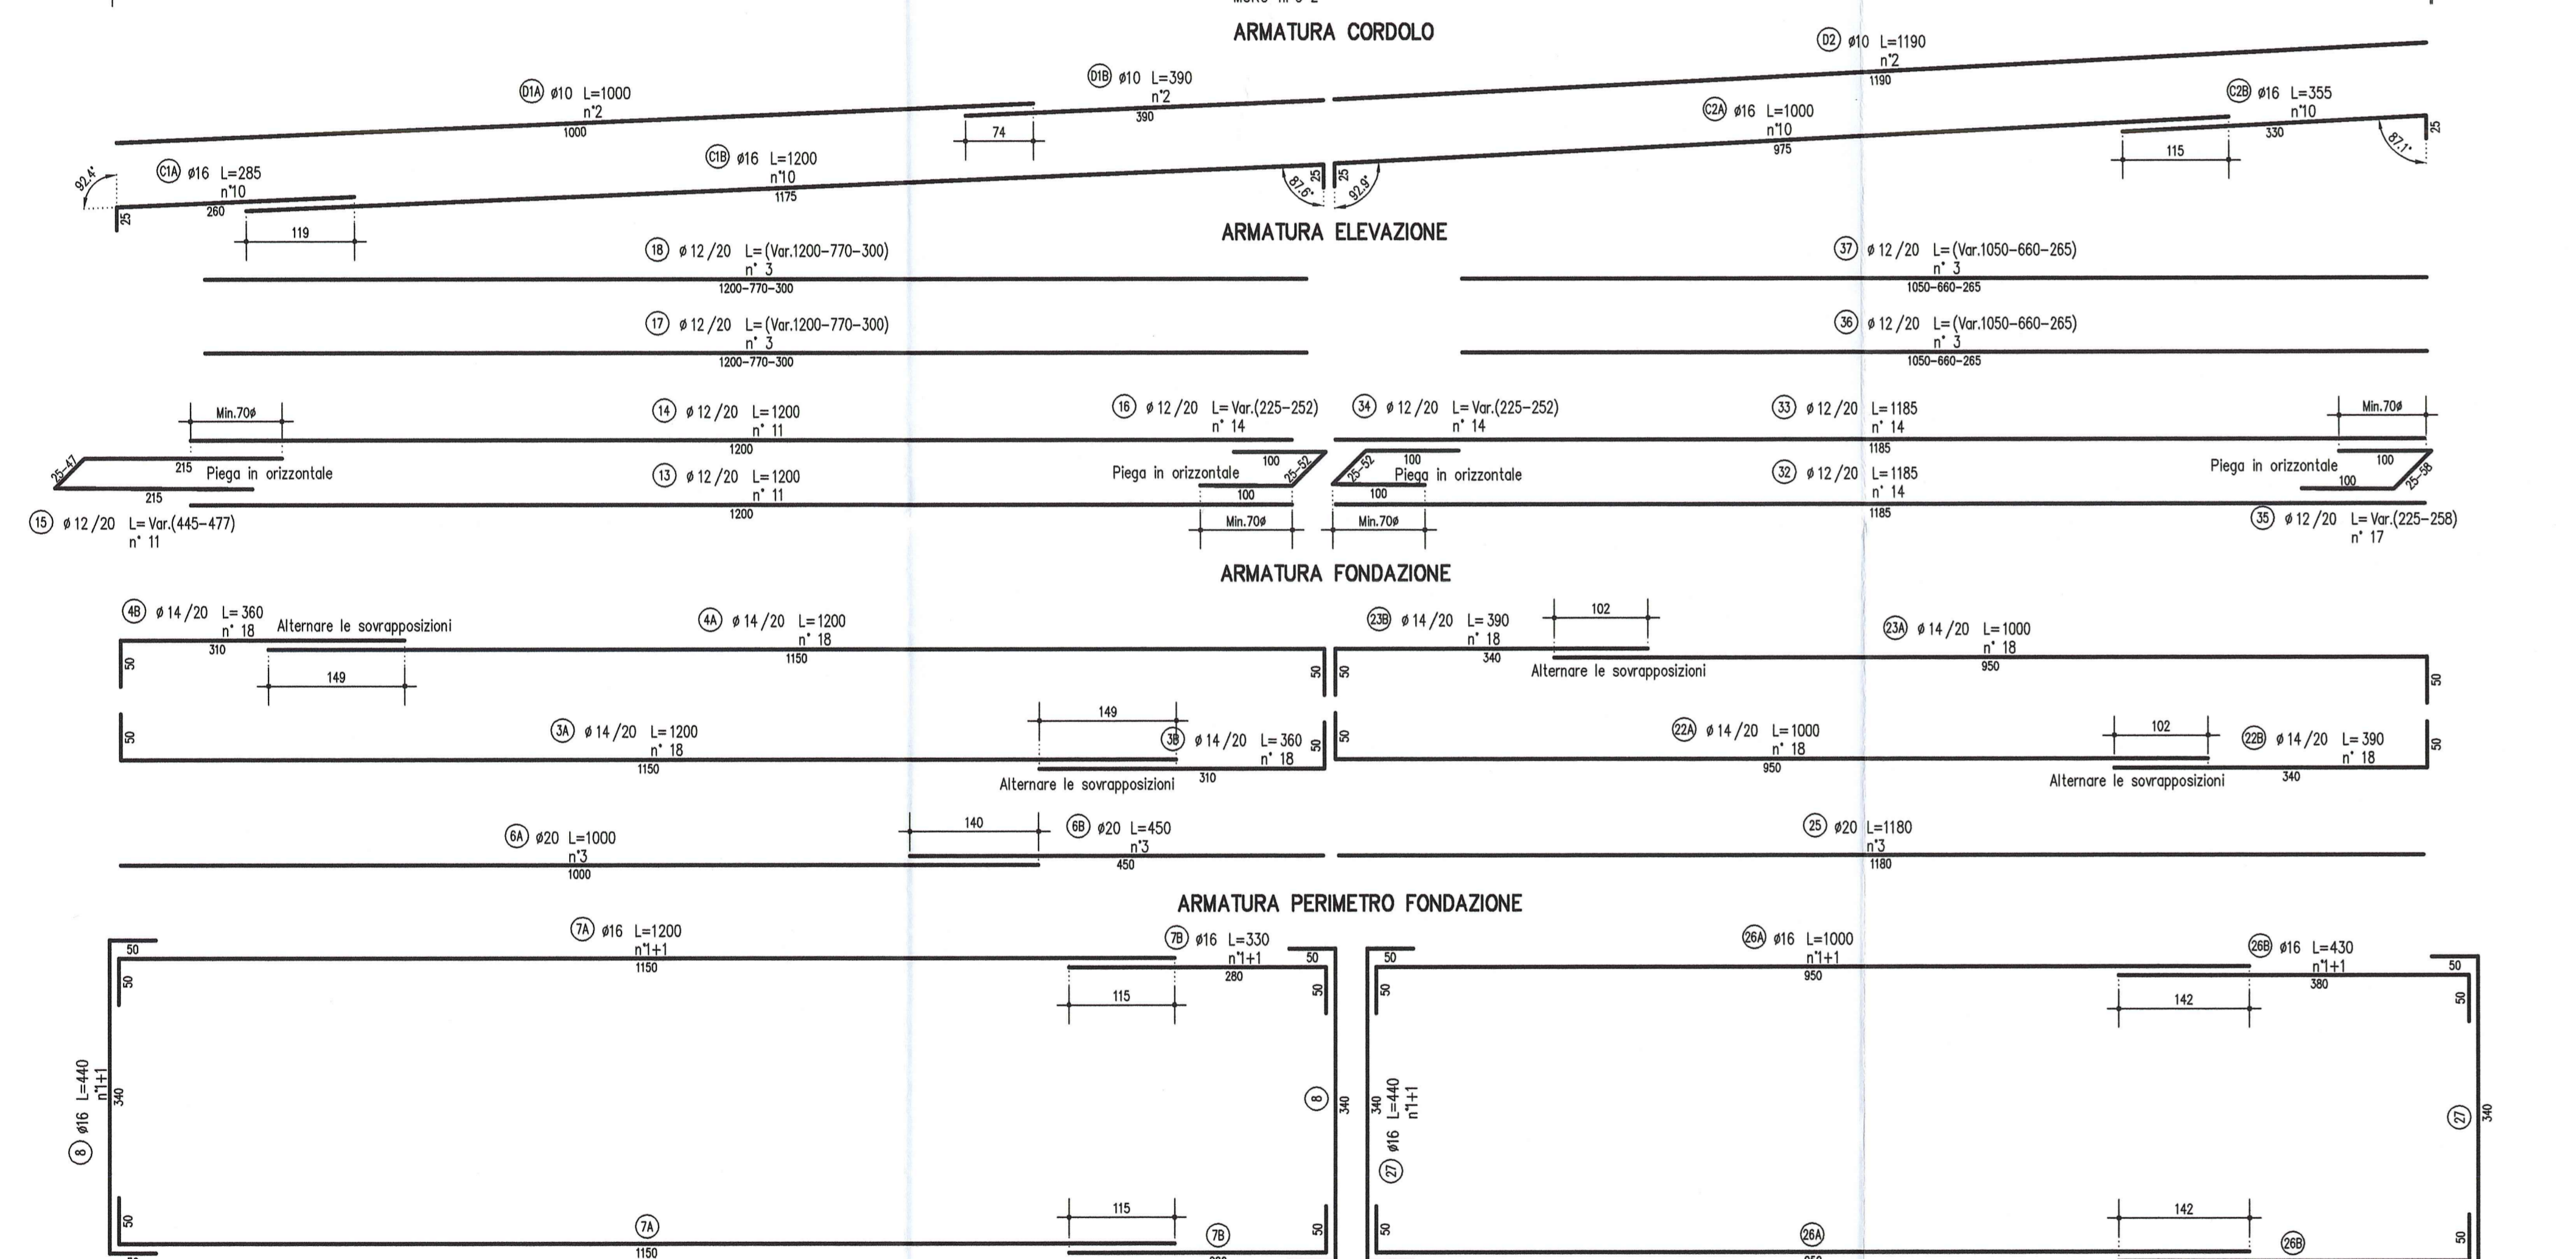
ARMATURA CORDOLO

(D1A) ø10 L=1000
n°2
1000

(D1B) ø10 L=390
n°2
390

74

(D2) ø10 L=1190
n°2
1190

(C2B) ø16 L=355
n°10
330

25

87,1°

(C2A) ø16 L=1000
n°10
975

115

92,4°

(C1A) ø16 L=285
n°10
260

25

119

(C1B) ø16 L=1200
n°10
1175

87,6°
25
25
92,9°

ARMATURA ELEVAZIONE

(18) ø 12 /20 L=(Var.1200–770–300)
n° 3
1200–770–300

(37) ø 12 /20 L=(Var.1050–660–265)
n° 3
1050–660–265

(17) ø 12 /20 L=(Var.1200–770–300)
n° 3
1200–770–300

(36) ø 12 /20 L=(Var.1050–660–265)
n° 3
1050–660–265

Min.70ø

(14) ø 12 /20 L=1200
n° 11
1200

(16) ø 12 /20 L=Var.(225–252)
n° 14

(34) ø 12 /20 L=Var.(225–252)
n° 14

(33) ø 12 /20 L=1185
n° 14
1185

Min.70ø

25–47
215 Piega in orizzontale
215

(13) ø 12 /20 L=1200
n° 11
1200

Piega in orizzontale
100
25–52
100

25–52
100
Piega in orizzontale
100

(32) ø 12 /20 L=1185
n° 14
1185

Piega in orizzontale
100
100
25–58

Min.70ø
Min.70ø

(15) ø 12 /20 L=Var.(445–477)
n° 11

(35) ø 12 /20 L=Var.(225–258)
n° 17

ARMATURA FONDAZIONE

(4B) ø 14 /20 L= 360
n° 18 Alternare le sovrapposizioni
310

149

(4A) ø 14 /20 L=1200
n° 18
1150

50
50

(23B) ø 14 /20 L= 390
n° 18
340

102

Alternare le sovrapposizioni

(23A) ø 14 /20 L=1000
n° 18
950

50
50

50

(3A) ø 14 /20 L=1200
n° 18
1150

149

(3B) ø 14 /20 L= 360
n° 18
310

Alternare le sovrapposizioni

50
50

(22A) ø 14 /20 L=1000
n° 18
950

102

(22B) ø 14 /20 L= 390
n° 18
340

Alternare le sovrapposizioni

50

(6A) ø20 L=1000
n°3
1000

140

(6B) ø20 L=450
n°3
450

(25) ø20 L=1180
n°3
1180

ARMATURA PERIMETRO FONDAZIONE

(7A) ø16 L=1200
n°1+1
1150

(7B) ø16 L=330
n°1+1
280

50
50
50
50

115

(8) ø16 L=440
n°1+1
340

(8)
340

115

50
50

(7A)
1150

(7B)

(26A) ø16 L=1000
n°1+1
950

(26B) ø16 L=430
n°1+1
380

50
50
50
50

142

(27) ø16 L=440
n°1+1
340

(27)
340

142

50
50

(26A)

(26B)